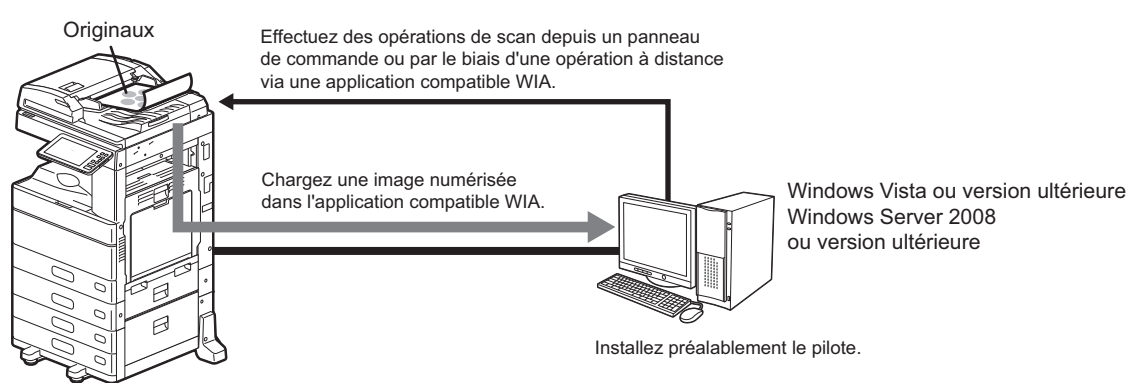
Originaux

Effectuez des opérations de scan depuis un panneau de commande ou par le biais d'une opération à distance via une application compatible WIA.

Chargez une image numérisée dans l'application compatible WIA.

Windows Vista ou version ultérieure
Windows Server 2008
ou version ultérieure

Installez préalablement le pilote.